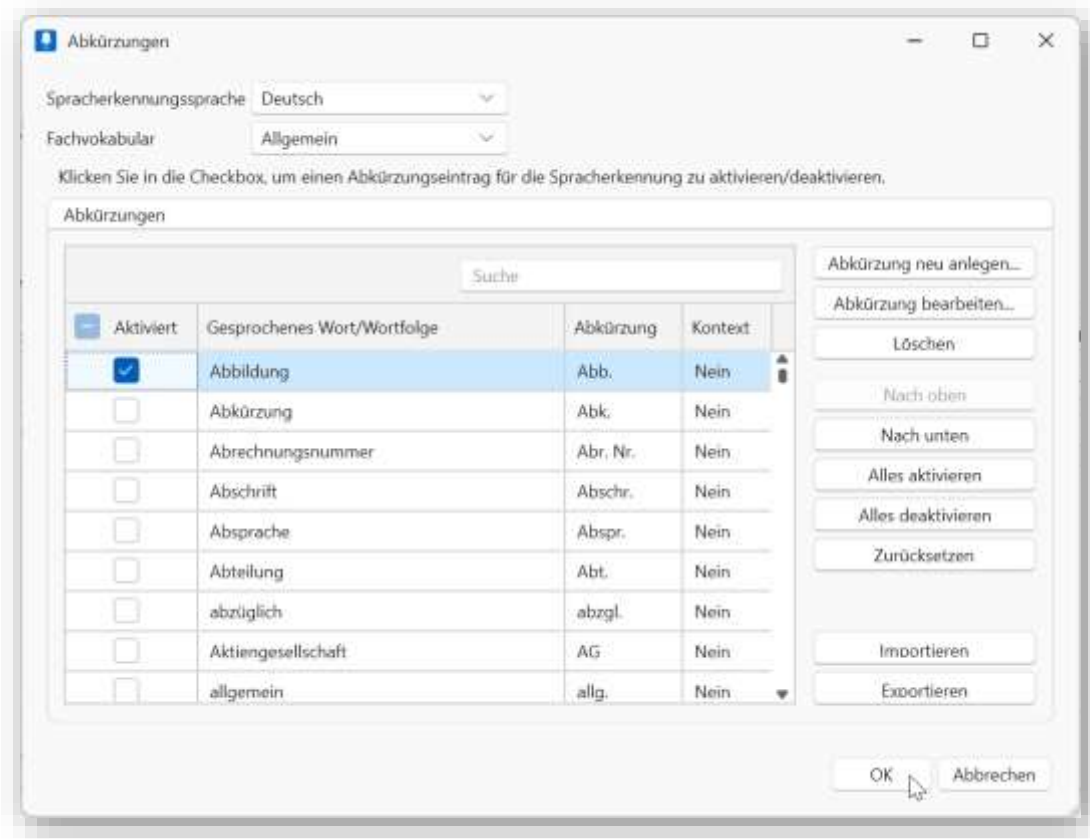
Abkürzungen

Spracherkennungssprache Deutsch

Fachvokabular Allgemein

Klicken Sie in die Checkbox, um einen Abkürzungseintrag für die Spracherkennung zu aktivieren/deaktivieren.

Abkürzungen

Suche

| Aktiviert | Gesprochenes Wort/Wortfolge | Abkürzung | Kontext |
|---|---|---|---|
| ☑ | Abbildung | Abb. | Nein |
| ☐ | Abkürzung | Abk. | Nein |
| ☐ | Abrechnungsnummer | Abr. Nr. | Nein |
| ☐ | Abschrift | Abschr. | Nein |
| ☐ | Absprache | Abspr. | Nein |
| ☐ | Abteilung | Abt. | Nein |
| ☐ | abzüglich | abzgl. | Nein |
| ☐ | Aktiengesellschaft | AG | Nein |
| ☐ | allgemein | allg. | Nein |

Abkürzung neu anlegen...

Abkürzung bearbeiten...

Löschen

Nach oben

Nach unten

Alles aktivieren

Alles deaktivieren

Zurücksetzen

Importieren

Exportieren

OK

Abbrechen